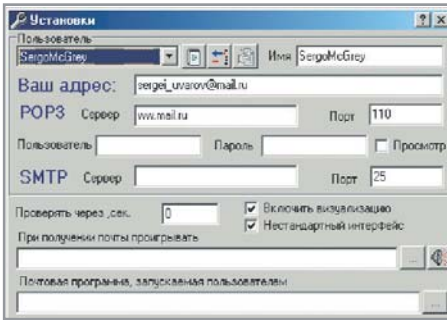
Установки
?
x
Пользователь
SergoMcGrey
Имя SergoMcGrey
Ваш адрес: sergei_uvarov@mail.ru
POP3 Сервер ww.mail.ru Порт 110
Пользователь Пароль Просмотр
SMTP Сервер Порт 25
Проверять через ,сек. 0
Включить визуализацию
Нестандартный интерфейс
При получении почты проигрывать
...
Почтовая программа, запускаемая пользователем
...